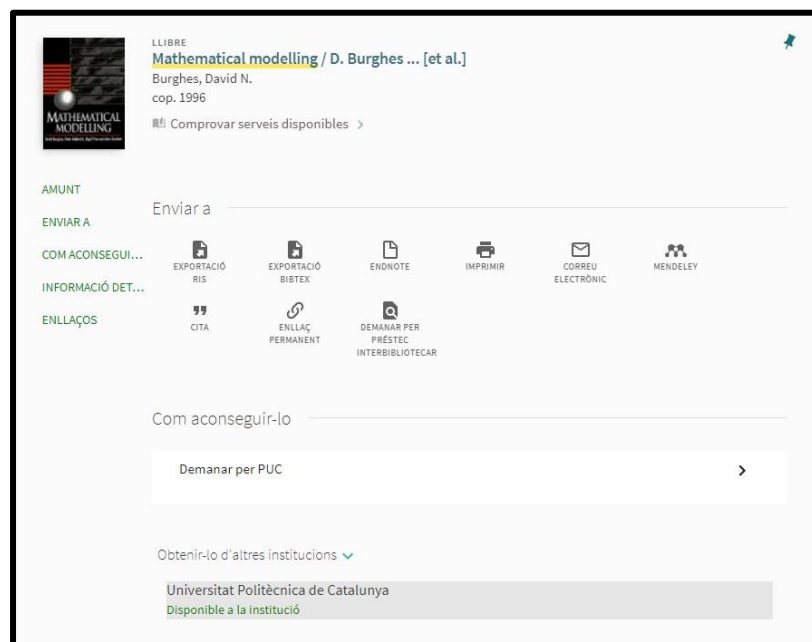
MATHEMATICAL MODELLING

LLIBRE
Mathematical modelling / D. Burghes ... [et al.]
Burghes, David N.
cop. 1996
Comprovar serveis disponibles >

AMUNT
ENVIAR A
COM ACONSEGUI...
INFORMACIÓ DET...
ENLLAÇOS

Enviar a

EXPORTACIÓ RIS
EXPORTACIÓ BIBTEX
ENDNOTE
IMPRIMIR
CORREU ELECTRÒNIC
MENDELEY
CITA
ENLLAÇ PERMANENT
DEMANAR PER PRÉSTEC INTERBIBLIOTECAR

Com aconseguir-lo

Demanar per PUC

Obtenir-lo d'altres institucions

Universitat Politècnica de Catalunya
Disponible a la institució